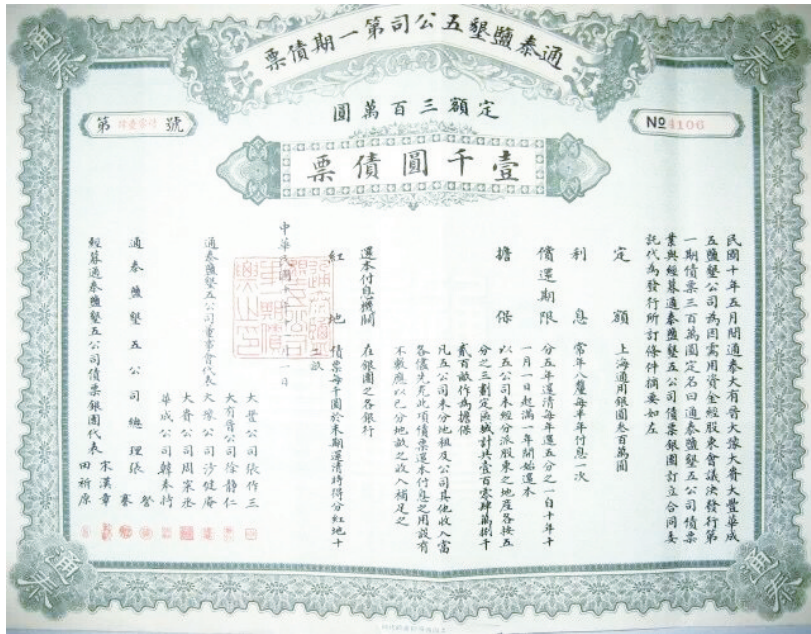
通泰鹽墾五公司第一期債票

通泰

通泰

通泰

通泰

定額三百萬圓

第 號

№ 4106

壹千圓債票

民國十年五月間通泰大有晉大豫大賚大豐華成五鹽墾公司為因需用資金經股東會議決發行第一期債票三百萬圓定名曰通泰鹽墾五公司債票業與經募通泰鹽墾五公司債票銀團訂立合同委託代為發行所訂條件摘要如左

定 額 上海通用銀圓叁百萬圓

利 息 常年八釐每半年付息一次

償還期限 分五年還清每年還五分之一自十年十一月一日起滿一年開始還本

擔 保 以五公司未經分派股東之地產各按五分之三劃定應儲計共壹百零肆萬餘畝作為擔保 凡五公司未分地租及公司其他收入當各儘先充此項債票還本付息之用設有不敷應以已分地畝之收入補足之

還本付息機關 在銀團之各銀行

紅 地 債票每千圓於末期還清時得分紅地十畝

中華民國十年十一月一日

通泰鹽墾五公司董事會代表 大豐公司張作三 大有晉公司徐靜仁 大豫公司沙健庵 大賚公司周家彥 華成公司韓奉梓

通泰鹽墾五公司總理 張謇

經募通泰鹽墾五公司債票銀團代表 宋漢章 田祈原